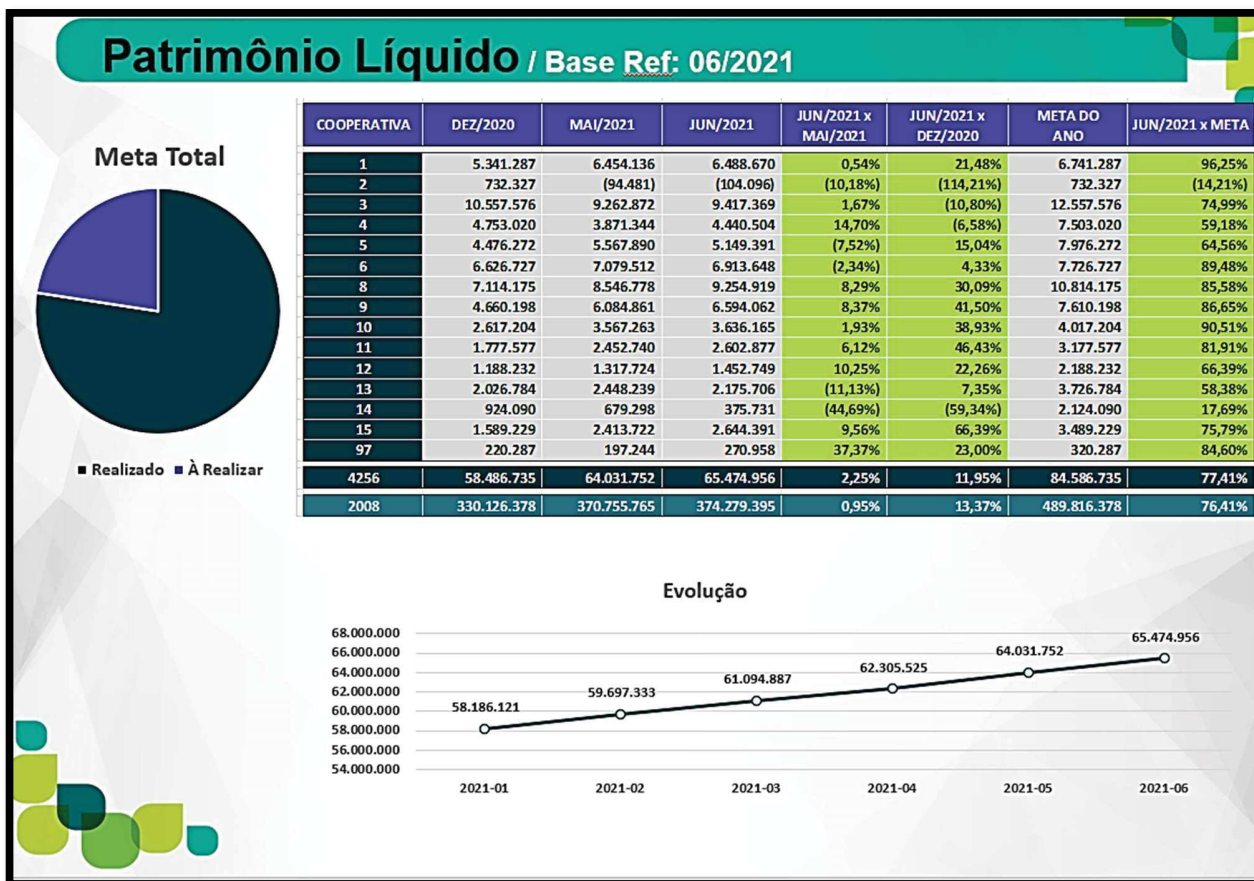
Patrimônio Líquido / Base Ref: 06/2021

Meta Total

■ Realizado ■ À Realizar

| COOPERATIVA | DEZ/2020 | MAI/2021 | JUN/2021 | JUN/2021 x MAI/2021 | JUN/2021 x DEZ/2020 | META DO ANO | JUN/2021 x META |
|---|---|---|---|---|---|---|---|
| 1 | 5.341.287 | 6.454.136 | 6.488.670 | 0,54% | 21,48% | 6.741.287 | 96,25% |
| 2 | 732.327 | (94.481) | (104.096) | (10,18%) | (114,21%) | 732.327 | (14,21%) |
| 3 | 10.557.576 | 9.262.872 | 9.417.369 | 1,67% | (10,80%) | 12.557.576 | 74,99% |
| 4 | 4.753.020 | 3.871.344 | 4.440.504 | 14,70% | (6,58%) | 7.503.020 | 59,18% |
| 5 | 4.476.272 | 5.567.890 | 5.149.391 | (7,52%) | 15,04% | 7.976.272 | 64,56% |
| 6 | 6.626.727 | 7.079.512 | 6.913.648 | (2,34%) | 4,33% | 7.726.727 | 89,48% |
| 8 | 7.114.175 | 8.546.778 | 9.254.919 | 8,29% | 30,09% | 10.814.175 | 85,58% |
| 9 | 4.660.198 | 6.084.861 | 6.594.062 | 8,37% | 41,50% | 7.610.198 | 86,65% |
| 10 | 2.617.204 | 3.567.263 | 3.636.165 | 1,93% | 38,93% | 4.017.204 | 90,51% |
| 11 | 1.777.577 | 2.452.740 | 2.602.877 | 6,12% | 46,43% | 3.177.577 | 81,91% |
| 12 | 1.188.232 | 1.317.724 | 1.452.749 | 10,25% | 22,26% | 2.188.232 | 66,39% |
| 13 | 2.026.784 | 2.448.239 | 2.175.706 | (11,13%) | 7,35% | 3.726.784 | 58,38% |
| 14 | 924.090 | 679.298 | 375.731 | (44,69%) | (59,34%) | 2.124.090 | 17,69% |
| 15 | 1.589.229 | 2.413.722 | 2.644.391 | 9,56% | 66,39% | 3.489.229 | 75,79% |
| 97 | 220.287 | 197.244 | 270.958 | 37,37% | 23,00% | 320.287 | 84,60% |
| 4256 | 58.486.735 | 64.031.752 | 65.474.956 | 2,25% | 11,95% | 84.586.735 | 77,41% |
| 2008 | 330.126.378 | 370.755.765 | 374.279.395 | 0,95% | 13,37% | 489.816.378 | 76,41% |

Evolução

68.000.000
66.000.000
64.000.000
62.000.000
60.000.000
58.000.000
56.000.000
54.000.000

58.186.121
59.697.333
61.094.887
62.305.525
64.031.752
65.474.956

2021-01 2021-02 2021-03 2021-04 2021-05 2021-06